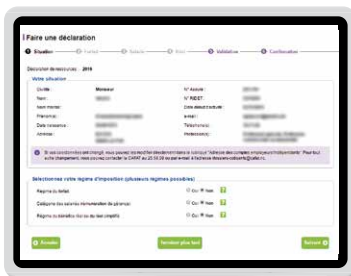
Faire une déclaration

Situation — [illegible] — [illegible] — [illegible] — Validation — Confirmation

Déclaration de revenus : 2016

Votre situation

| Civilité : | Monsieur | N° Assuré : | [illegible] |
|---|---|---|---|
| Nom : | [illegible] | N° SIRET : | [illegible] |
| Nom marital : | | Date début d'activité : | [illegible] |
| Prénom(s) : | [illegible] | email : | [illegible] |
| Date naissance : | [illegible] | Téléphone(s) : | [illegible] |
| Adresse : | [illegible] | Profession(s) : | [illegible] |

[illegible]

Sélectionnez votre régime d'imposition (plusieurs régimes possibles)

Régime du forfait — Oui Non
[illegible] — Oui Non
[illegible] — Oui Non

Annuler — Terminer plus tard — Suivant